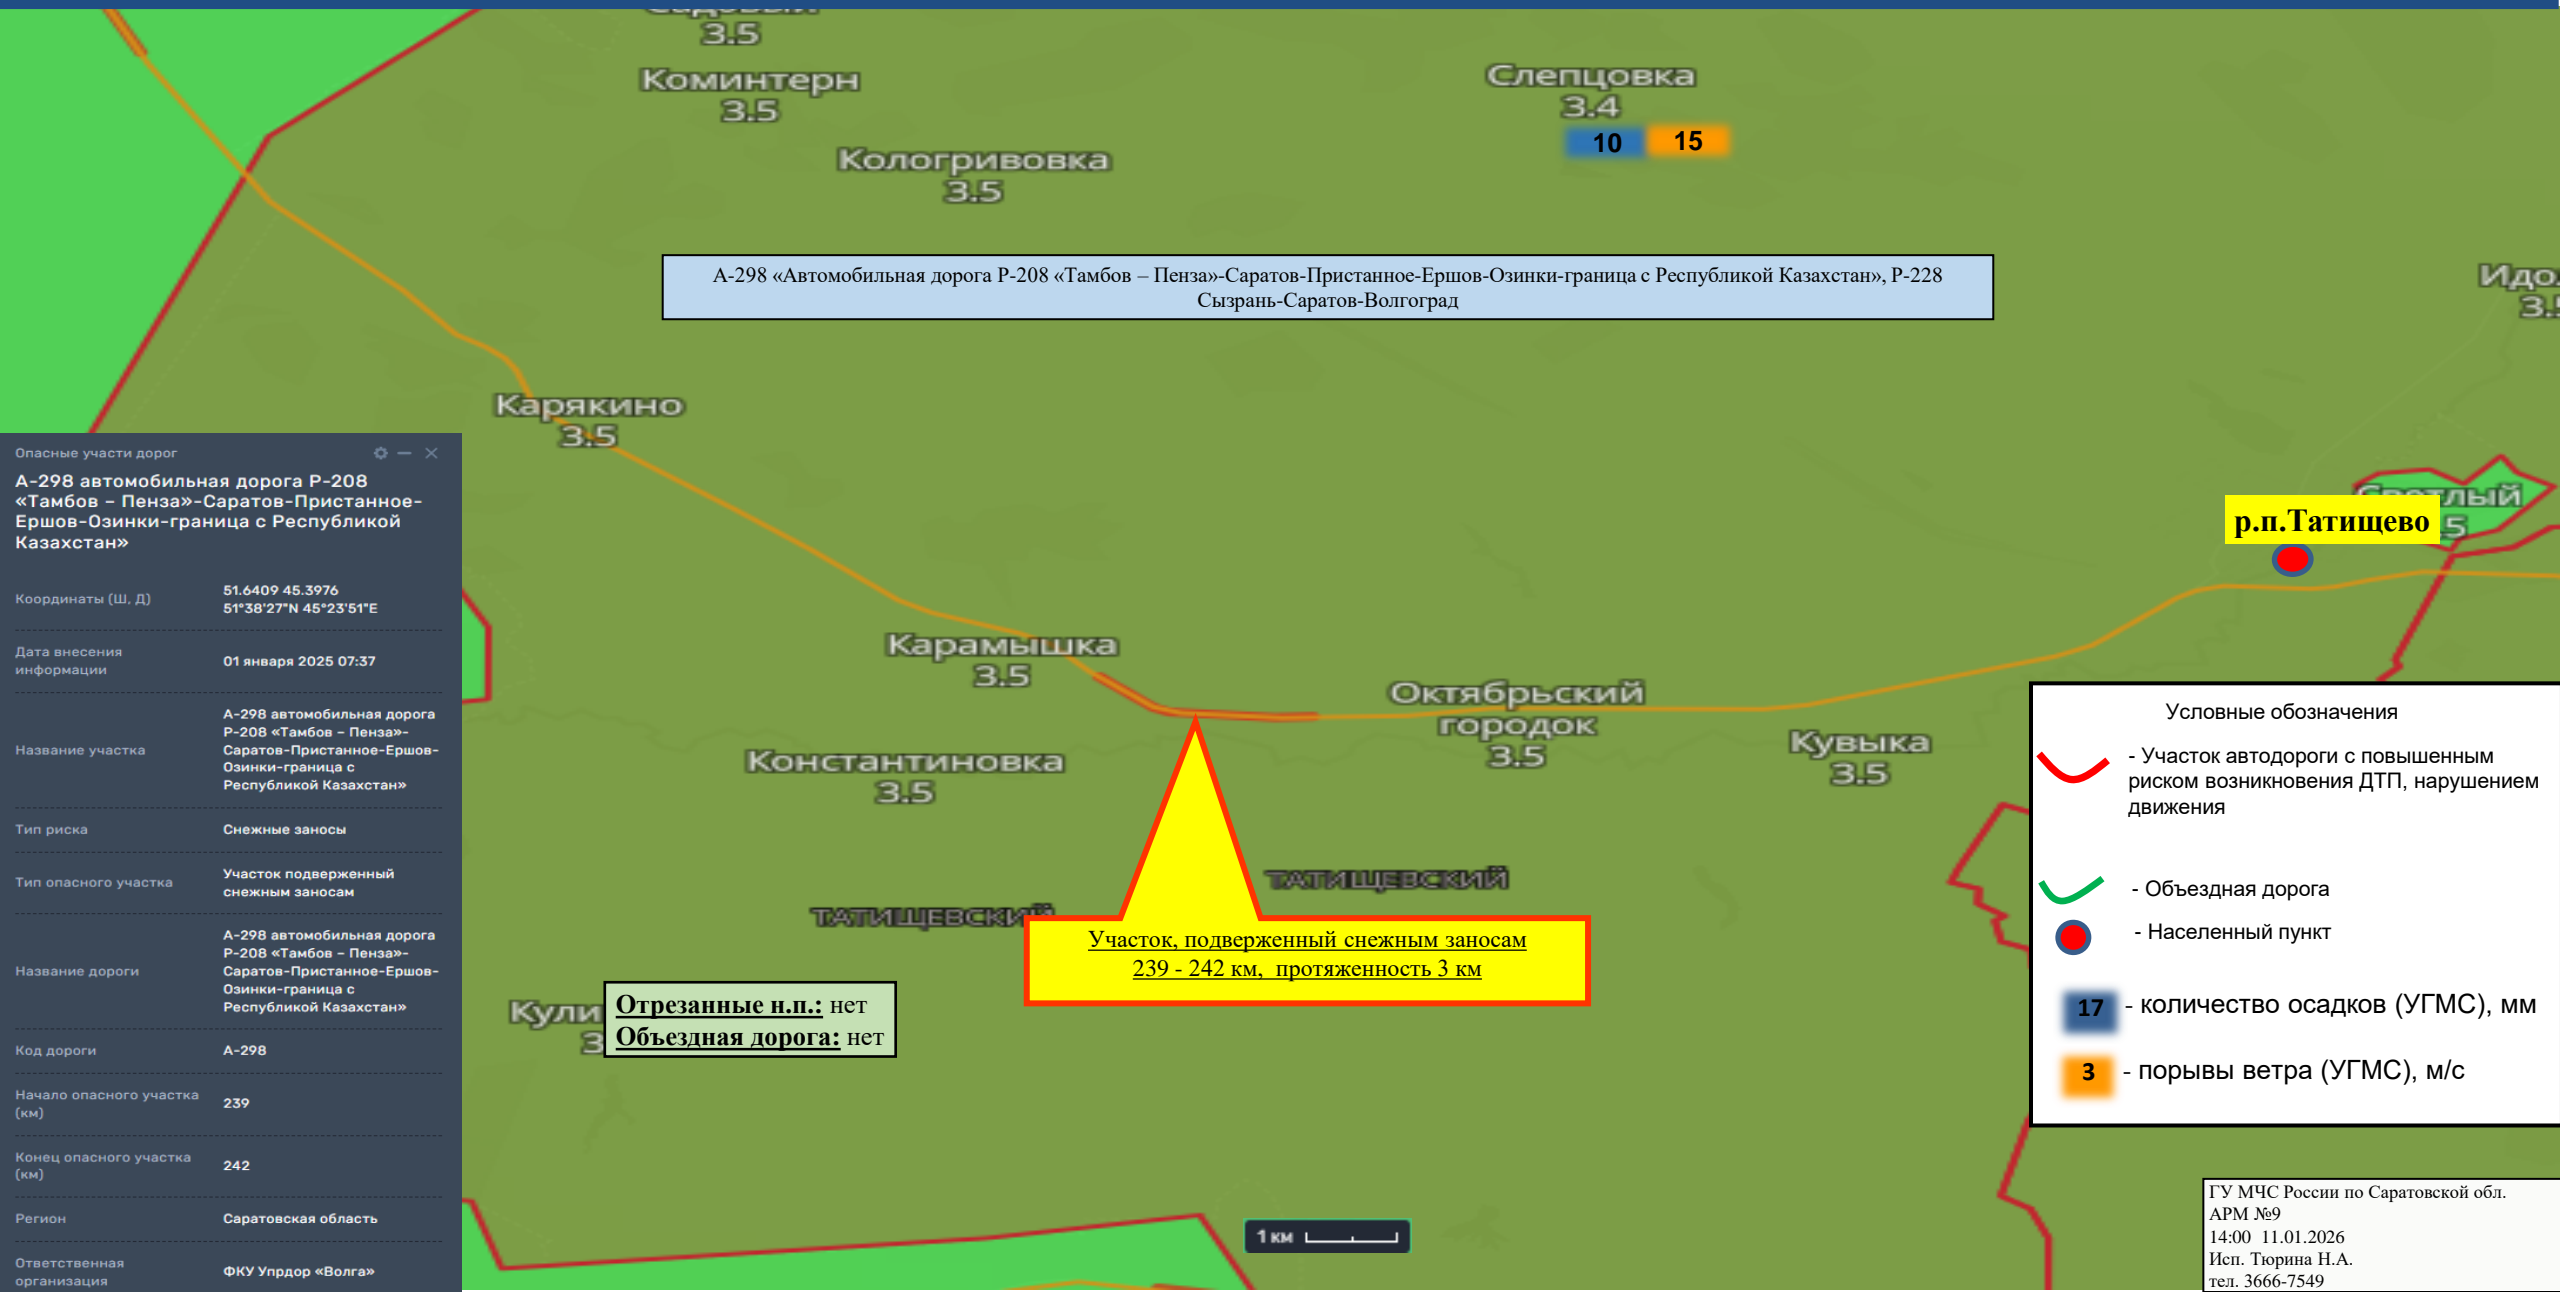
3.5
Коминтерн
3.5
Слепцовка
3.4
10 15
Кологривовка
3.5

А-298 «Автомобильная дорога Р-208 «Тамбов – Пенза»-Саратов-Пристанное-Ершов-Озинки-граница с Республикой Казахстан», Р-228 Сызрань-Саратов-Волгоград

Идо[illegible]
3.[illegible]

Карякино
3.5

Опасные участи дорог
А-298 автомобильная дорога Р-208 «Тамбов – Пенза»-Саратов-Пристанное-Ершов-Озинки-граница с Республикой Казахстан»

| | |
|---|---|
| Координаты (Ш, Д) | 51.6409 45.3976 51°38'27"N 45°23'51"E |
| Дата внесения информации | 01 января 2025 07:37 |
| Название участка | А-298 автомобильная дорога Р-208 «Тамбов – Пенза»-Саратов-Пристанное-Ершов-Озинки-граница с Республикой Казахстан» |
| Тип риска | Снежные заносы |
| Тип опасного участка | Участок подверженный снежным заносам |
| Название дороги | А-298 автомобильная дорога Р-208 «Тамбов – Пенза»-Саратов-Пристанное-Ершов-Озинки-граница с Республикой Казахстан» |
| Код дороги | А-298 |
| Начало опасного участка (км) | 239 |
| Конец опасного участка (км) | 242 |
| Регион | Саратовская область |
| Ответственная организация | ФКУ Упрдор «Волга» |

р.п.Татищево
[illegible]лый
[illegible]5

Карамышка
3.5
Октябрьский городок
3.5
Константиновка
3.5
Кувыка
3.5

ТАТИЩЕВСКИЙ
ТАТИЩЕВСКИЙ

Участок, подверженный снежным заносам
239 - 242 км, протяженность 3 км

Кули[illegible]
3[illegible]
Отрезанные н.п.: нет
Объездная дорога: нет

Условные обозначения
- Участок автодороги с повышенным риском возникновения ДТП, нарушением движения
- Объездная дорога
- Населенный пункт
17 - количество осадков (УГМС), мм
3 - порывы ветра (УГМС), м/с

1 км

ГУ МЧС России по Саратовской обл.
АРМ №9
14:00 11.01.2026
Исп. Тюрина Н.А.
тел. 3666-7549